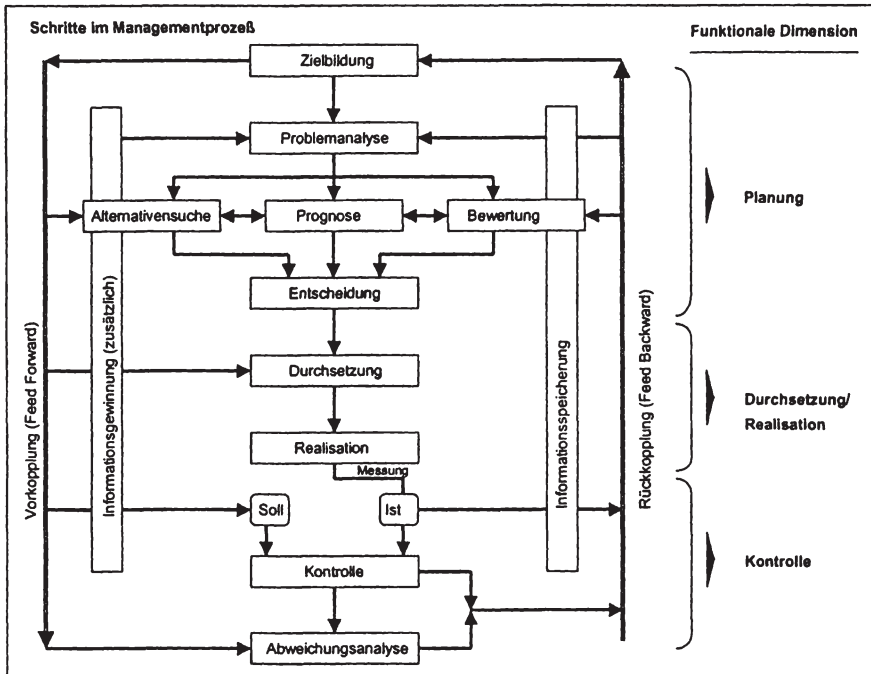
Schritte im Managementprozeß

Funktionale Dimension

Zielbildung

Problemanalyse

Alternativensuche

Prognose

Bewertung

Entscheidung

Durchsetzung

Realisation

Messung

Soll

Ist

Kontrolle

Abweichungsanalyse

Vorkopplung (Feed Forward)

Informationsgewinnung (zusätzlich)

Informationsspeicherung

Rückkopplung (Feed Backward)

Planung

Durchsetzung/ Realisation

Kontrolle